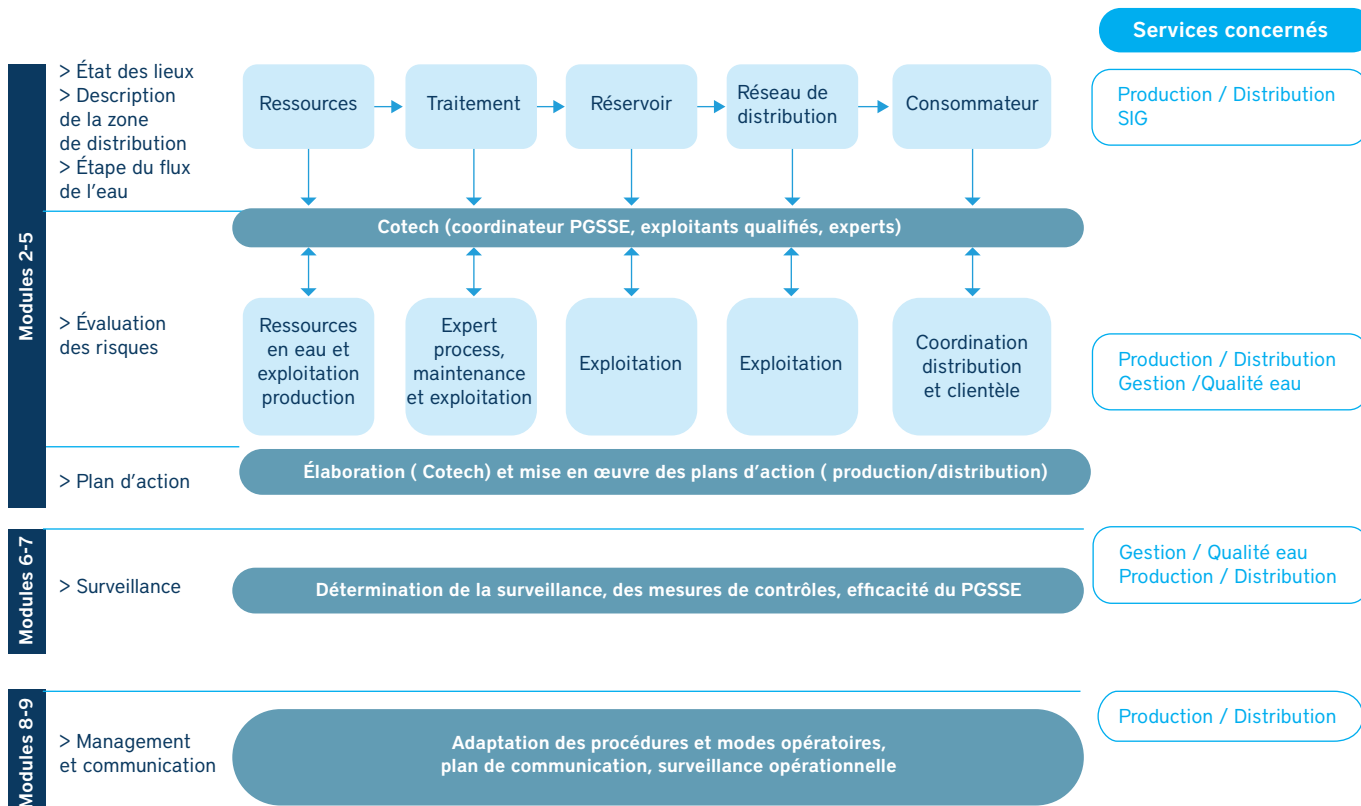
Services concernés

Modules 2-5

> État des lieux
> Description de la zone de distribution
> Étape du flux de l'eau

Ressources

Traitement

Réservoir

Réseau de distribution

Consommateur

Production / Distribution
SIG

Cotech (coordinateur PGSSE, exploitants qualifiés, experts)

> Évaluation des risques

Ressources en eau et exploitation production

Expert process, maintenance et exploitation

Exploitation

Exploitation

Coordination distribution et clientèle

Production / Distribution
Gestion /Qualité eau

> Plan d'action

Élaboration ( Cotech) et mise en œuvre des plans d'action ( production/distribution)

Modules 6-7

> Surveillance

Détermination de la surveillance, des mesures de contrôles, efficacité du PGSSE

Gestion / Qualité eau
Production / Distribution

Modules 8-9

> Management et communication

Adaptation des procédures et modes opératoires, plan de communication, surveillance opérationnelle

Production / Distribution